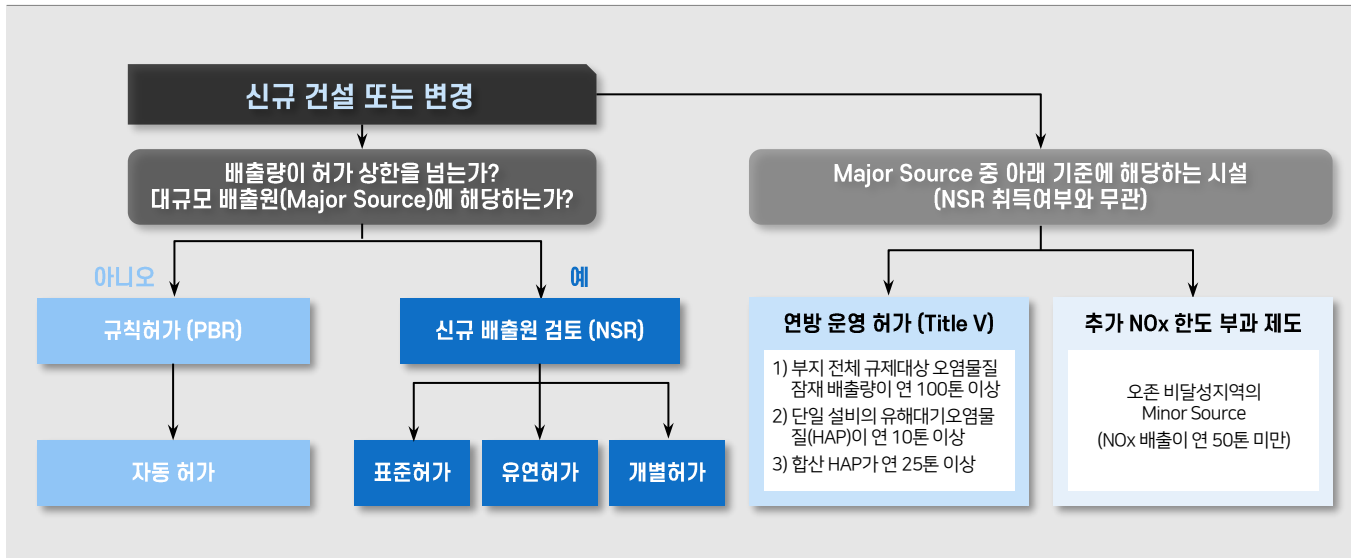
신규 건설 또는 변경

배출량이 허가 상한을 넘는가?
대규모 배출원(Major Source)에 해당하는가?

Major Source 중 아래 기준에 해당하는 시설
(NSR 취득여부와 무관)

아니오

예

규칙허가 (PBR)

자동 허가

신규 배출원 검토 (NSR)

표준허가

유연허가

개별허가

연방 운영 허가 (Title V)

1) 부지 전체 규제대상 오염물질 잠재 배출량이 연 100톤 이상
2) 단일 설비의 유해대기오염물질(HAP)이 연 10톤 이상
3) 합산 HAP가 연 25톤 이상

추가 NOx 한도 부과 제도

오존 비달성지역의
Minor Source
(NOx 배출이 연 50톤 미만)